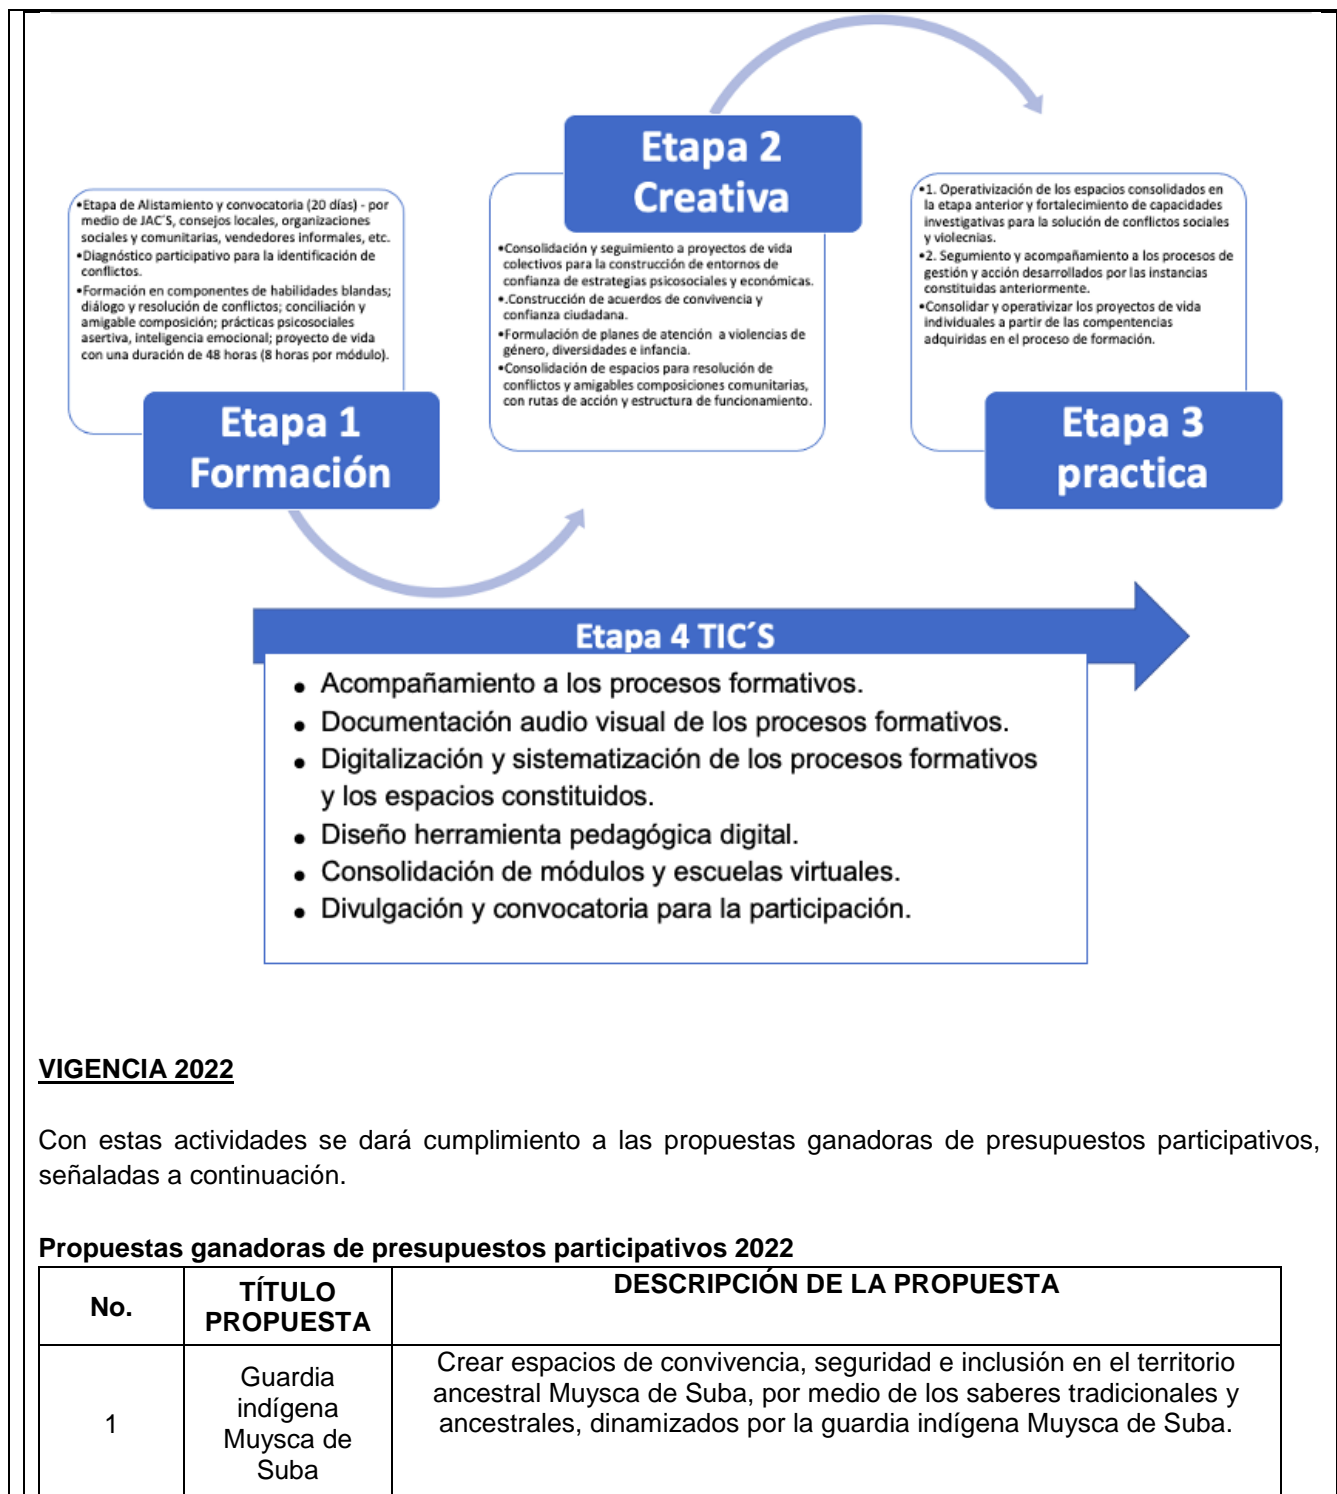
•Etapa de Alistamiento y convocatoria (20 días) - por medio de JAC´S, consejos locales, organizaciones sociales y comunitarias, vendedores informales, etc.
•Diagnóstico participativo para la identificación de conflictos.
•Formación en componentes de habilidades blandas; diálogo y resolución de conflictos; conciliación y amigable composición; prácticas psicosociales asertiva, inteligencia emocional; proyecto de vida con una duración de 48 horas (8 horas por módulo).

Etapa 1
Formación

Etapa 2
Creativa

•Consolidación y seguimiento a proyectos de vida colectivos para la construcción de entornos de confianza de estrategias psicosociales y económicas.
•.Construcción de acuerdos de convivencia y confianza ciudadana.
•Formulación de planes de atención a violencias de género, diversidades e infancia.
•Consolidación de espacios para resolución de conflictos y amigables composiciones comunitarias, con rutas de acción y estructura de funcionamiento.

•1. Operativización de los espacios consolidados en la etapa anterior y fortalecimiento de capacidades investigativas para la solución de conflictos sociales y violecnias.
•2. Seguimiento y acompañamiento a los procesos de gestión y acción desarrollados por las instancias constituidas anteriormente.
•Consolidar y operativizar los proyectos de vida individuales a partir de las competencias adquiridas en el proceso de formación.

Etapa 3
practica

Etapa 4 TIC´S
• Acompañamiento a los procesos formativos.
• Documentación audio visual de los procesos formativos.
• Digitalización y sistematización de los procesos formativos y los espacios constituidos.
• Diseño herramienta pedagógica digital.
• Consolidación de módulos y escuelas virtuales.
• Divulgación y convocatoria para la participación.

VIGENCIA 2022

Con estas actividades se dará cumplimiento a las propuestas ganadoras de presupuestos participativos, señaladas a continuación.

Propuestas ganadoras de presupuestos participativos 2022

| No. | TÍTULO PROPUESTA | DESCRIPCIÓN DE LA PROPUESTA |
|---|---|---|
| 1 | Guardia indígena Muysca de Suba | Crear espacios de convivencia, seguridad e inclusión en el territorio ancestral Muysca de Suba, por medio de los saberes tradicionales y ancestrales, dinamizados por la guardia indígena Muysca de Suba. |